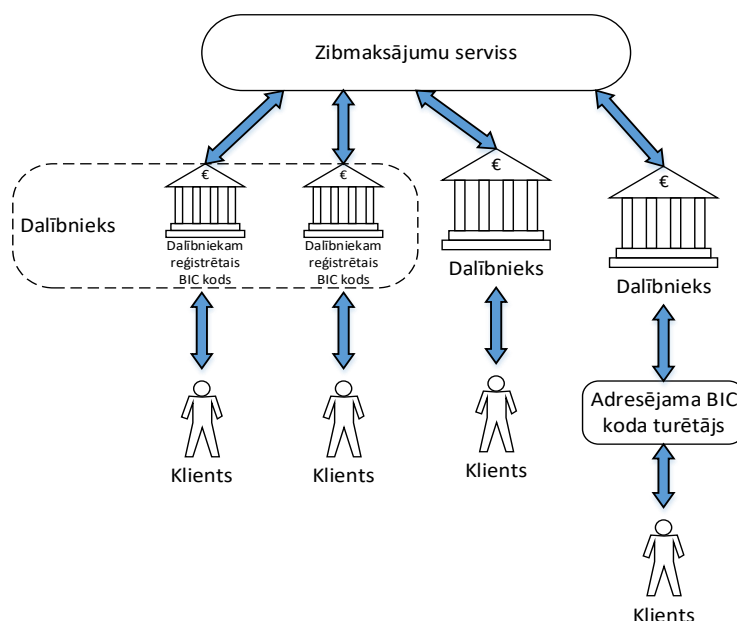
Zibmaksājumu serviss

€ €

Dalībnieks

Dalībniekam reģistrētais BIC kods

Dalībniekam reģistrētais BIC kods

€

Dalībnieks

€

Dalībnieks

Adresējama BIC koda turētājs

Klients

Klients

Klients

Klients